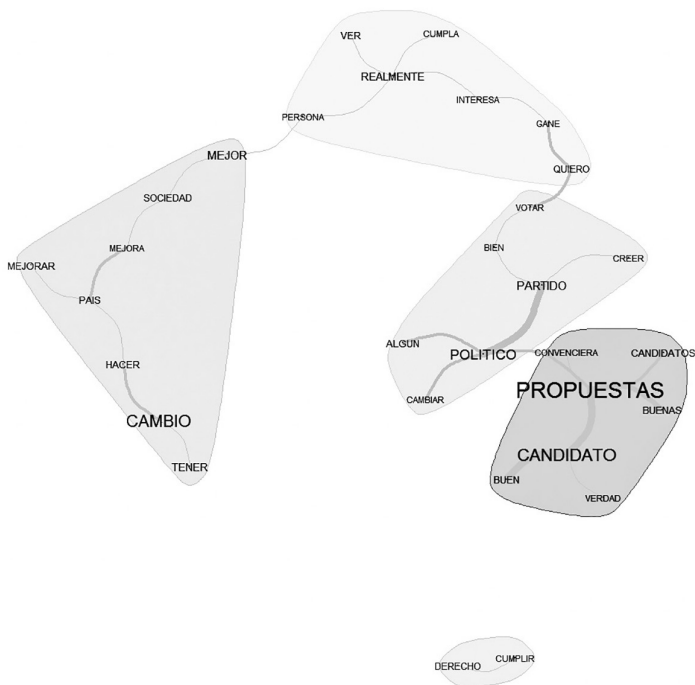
VER
CUMPLA
REALMENTE
INTERESA
PERSONA
GANE
QUIERO
MEJOR
SOCIEDAD
MEJORA
MEJORAR
PAIS
HACER
CAMBIO
TENER
VOTAR
BIEN
CREER
PARTIDO
ALGUN
POLITICO
CONVENCIERA
CANDIDATOS
CAMBIAR
PROPUESTAS
BUENAS
CANDIDATO
BUEN
VERDAD
DERECHO
CUMPLIR